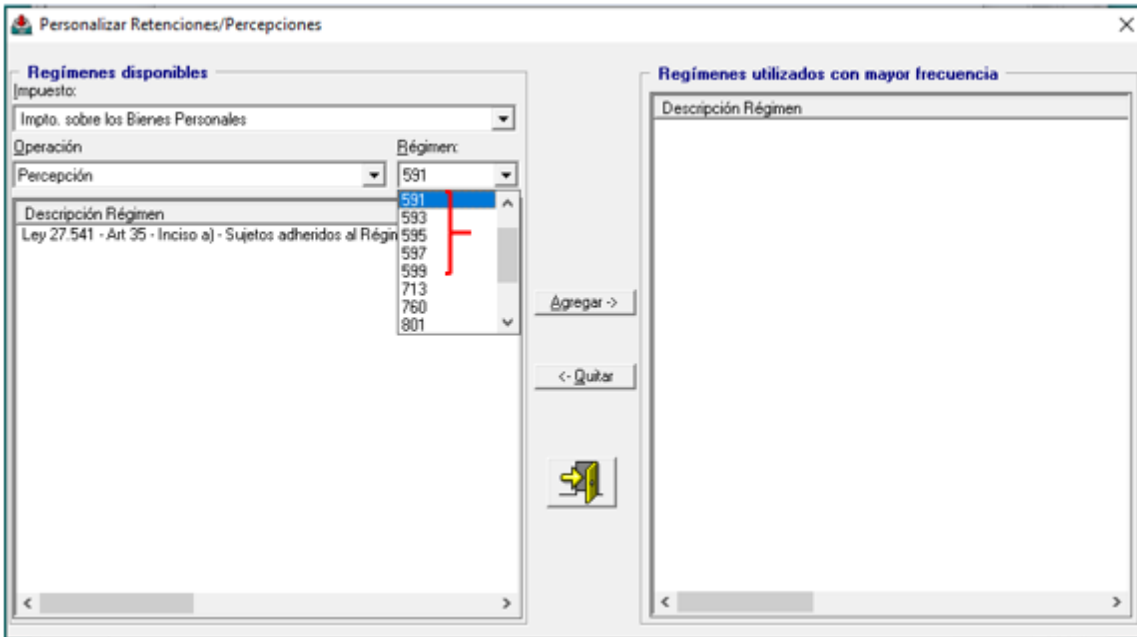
Personalizar Retenciones/Percepciones

Regímenes disponibles
Impuesto:
Impto. sobre los Bienes Personales
Operación
Percepción
Régimen:
591
591
593
595
597
599
713
760
801
Descripción Régimen
Ley 27.541 - Art 35 - Inciso a) - Sujetos adheridos al Régim

Agregar ->
<- Quitar

Regímenes utilizados con mayor frecuencia
Descripción Régimen